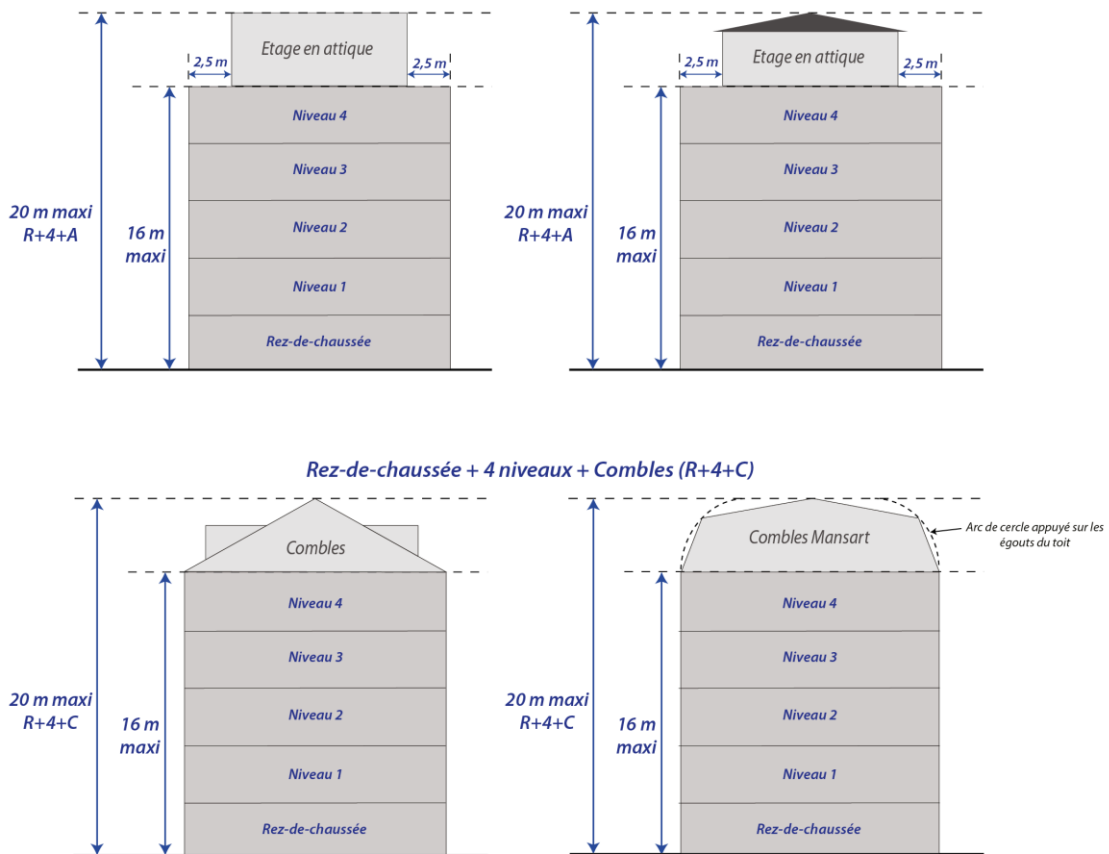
Etage en attique

2,5 m

2,5 m

Niveau 4

Niveau 3

Niveau 2

Niveau 1

Rez-de-chaussée

20 m maxi
R+4+A

16 m
maxi

Etage en attique

2,5 m

2,5 m

Niveau 4

Niveau 3

Niveau 2

Niveau 1

Rez-de-chaussée

20 m maxi
R+4+A

16 m
maxi

Rez-de-chaussée + 4 niveaux + Combles (R+4+C)

Combles

Niveau 4

Niveau 3

Niveau 2

Niveau 1

Rez-de-chaussée

20 m maxi
R+4+C

16 m
maxi

Combles Mansart

Arc de cercle appuyé sur les égouts du toit

Niveau 4

Niveau 3

Niveau 2

Niveau 1

Rez-de-chaussée

20 m maxi
R+4+C

16 m
maxi